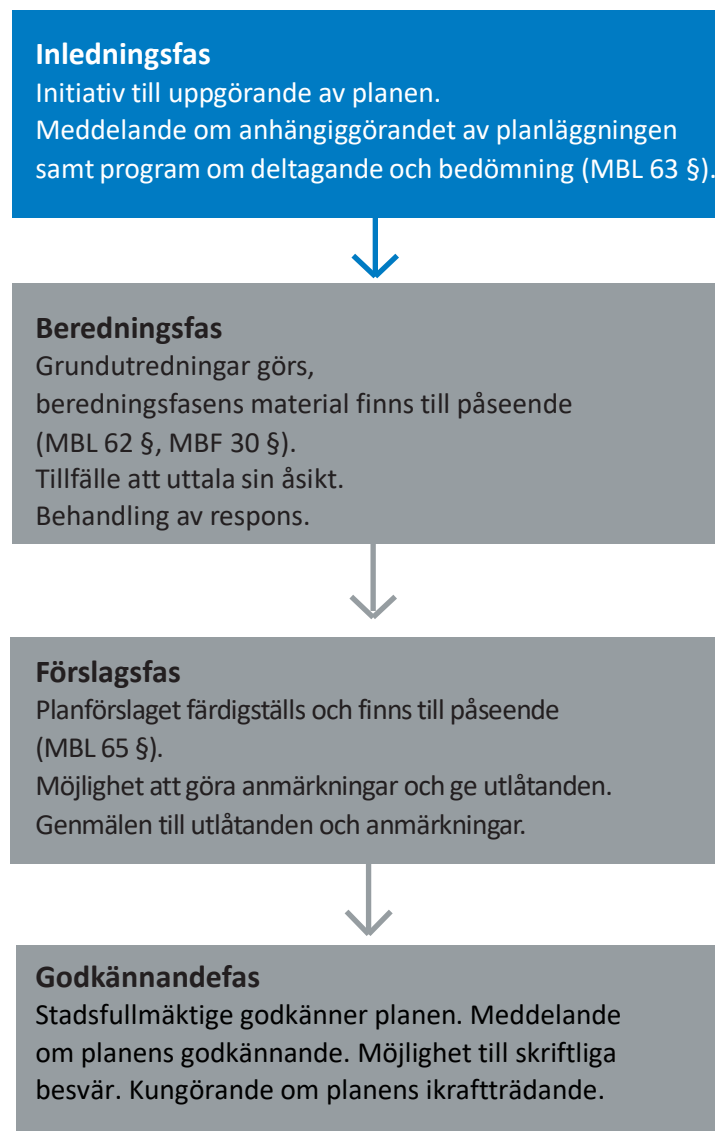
Inledningsfas
Initiativ till uppgörande av planen.
Meddelande om anhängiggörandet av planläggningen samt program om deltagande och bedömning (MBL 63 §).

Beredningsfas
Grundutredningar görs,
beredningsfasens material finns till påseende (MBL 62 §, MBF 30 §).
Tillfälle att uttala sin åsikt.
Behandling av respons.

Förslagsfas
Planförslaget färdigställs och finns till påseende (MBL 65 §).
Möjlighet att göra anmärkningar och ge utlåtanden.
Genmälen till utlåtanden och anmärkningar.

Godkännandefas
Stadsfullmäktige godkänner planen. Meddelande om planens godkännande. Möjlighet till skriftliga besvär. Kungörande om planens ikraftträdande.